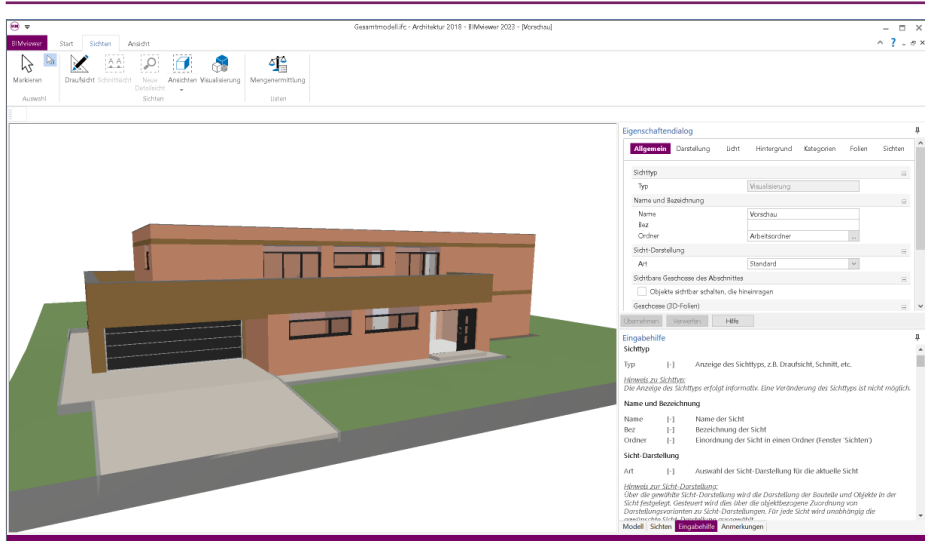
Gesamtmodell.ifc - Architektur 2018 - BIMviewer 2023 - [Vorschau]

BIMviewer Start Sichten Ansicht

Markieren
Auswahl

Draufsicht Schnittsicht Neue Detailsicht Ansichten Visualisierung
Sichten

Mengenermittlung
Listen

Eigenschaftendialog

Allgemein Darstellung Licht Hintergrund Kategorien Folien Sichten

Sichttyp
Typ Visualisierung

Name und Bezeichnung
Name Vorschau
Bez
Ordner Arbeitsordner

Sicht-Darstellung
Art Standard

Sichtbare Geschosse des Abschnittes
Objekte sichtbar schalten, die hineinragen

Geschosse (3D-Folien)

Übernehmen Verwerfen Hilfe

Eingabehilfe

Sichttyp

Typ [-] Anzeige des Sichttyps, z.B. Draufsicht, Schnitt, etc.

Hinweis zu Sichttyp:
Die Anzeige des Sichttyps erfolgt informativ. Eine Veränderung des Sichttyps ist nicht möglich.

Name und Bezeichnung

Name [-] Name der Sicht
Bez [-] Bezeichnung der Sicht
Ordner [-] Einordnung der Sicht in einen Ordner (Fenster 'Sichten')

Sicht-Darstellung

Art [-] Auswahl der Sicht-Darstellung für die aktuelle Sicht

Hinweis zur Sicht-Darstellung:
Über die gewählte Sicht-Darstellung wird die Darstellung der Bauteile und Objekte in der Sicht festgelegt. Gesteuert wird dies über die objektbezogene Zuordnung von Darstellungsvarianten zu Sicht-Darstellungen. Für jede Sicht wird unabhängig die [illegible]

Modell Sichten Eingabehilfe Anmerkungen